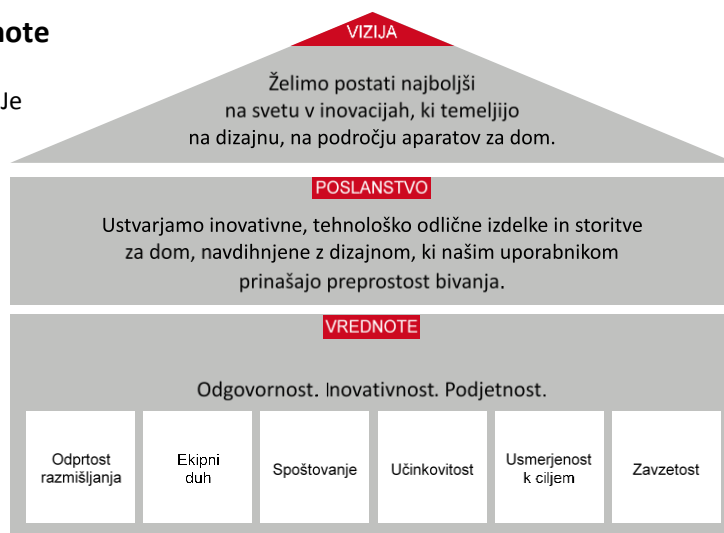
note

Je

VIZIJA

Želimo postati najboljši na svetu v inovacijah, ki temeljijo na dizajnu, na področju aparatov za dom.

POSLANSTVO

Ustvarjamo inovativne, tehnološko odlične izdelke in storitve za dom, navdihnjene z dizajnom, ki našim uporabnikom prinašajo preprostost bivanja.

VREDNOTE

Odgovornost. Inovativnost. Podjetnost.

| Odprtost razmišljanja | Ekipni duh | Spoštovanje | Učinkovitost | Usmerjenost k ciljem | Zavzetost |
|---|---|---|---|---|---|